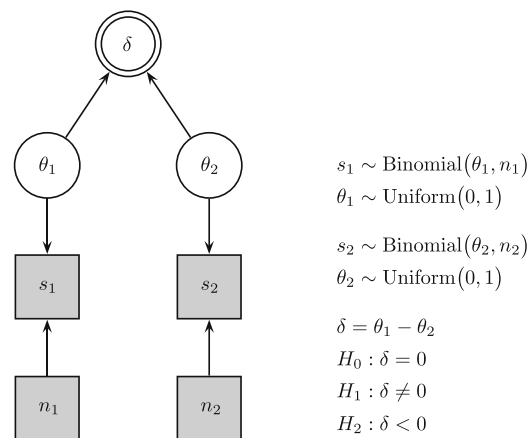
$\delta$

$\theta_1$

$\theta_2$

$s_1$

$s_2$

$n_1$

$n_2$

$s_1 \sim \text{Binomial}(\theta_1, n_1)$
$\theta_1 \sim \text{Uniform}(0, 1)$

$s_2 \sim \text{Binomial}(\theta_2, n_2)$
$\theta_2 \sim \text{Uniform}(0, 1)$

$\delta = \theta_1 - \theta_2$
$H_0 : \delta = 0$
$H_1 : \delta \neq 0$
$H_2 : \delta < 0$